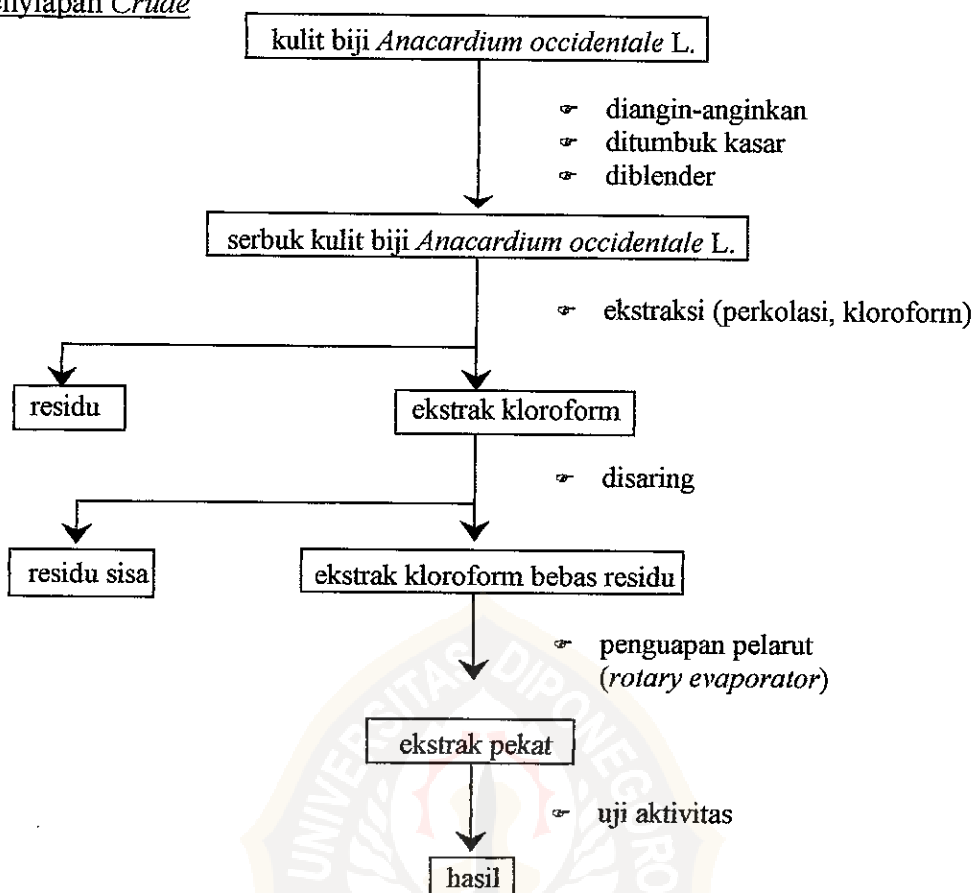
enyiapan Crude

kulit biji Anacardium occidentale L.

diangin-anginkan
ditumbuk kasar
diblender

serbuk kulit biji Anacardium occidentale L.

ekstraksi (perkolasi, kloroform)

residu

ekstrak kloroform

disaring

residu sisa

ekstrak kloroform bebas residu

penguapan pelarut (rotary evaporator)

ekstrak pekat

uji aktivitas

hasil

UNIVERSITAS DIPONEGORO